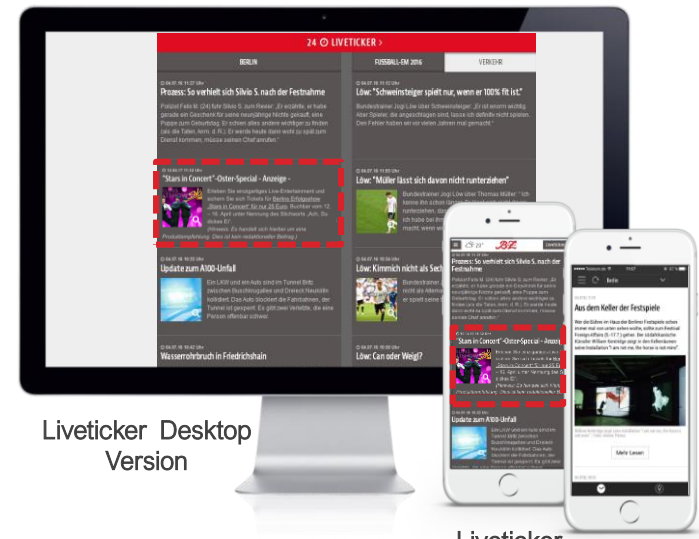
24 LIVETICKER >

BERLIN

FUSSBALL-EM 2016

VERKEHR

Prozess: So verhielt sich Silvio S. nach der Festnahme

Löw: "Schweinsteiger spielt nur, wenn er 100% fit ist."

"Stars in Concert"-Oster-Special - Anzeige -

Löw: "Müller lässt sich davon nicht runterziehen"

Update zum A100-Unfall

Löw: Kimmich nicht als Sec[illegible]

Wasserrohrbruch in Friedrichshain

Löw: Can oder Weigl?

Liveticker Desktop Version

Prozess: So verhielt sich Silvio S. nach der Festnahme

"Stars in Concert"-Oster-Special - Anzeige

Update zum A100-Unfall

Berlin

Aus dem Keller der Festspiele

Mehr Lesen

Liveticker